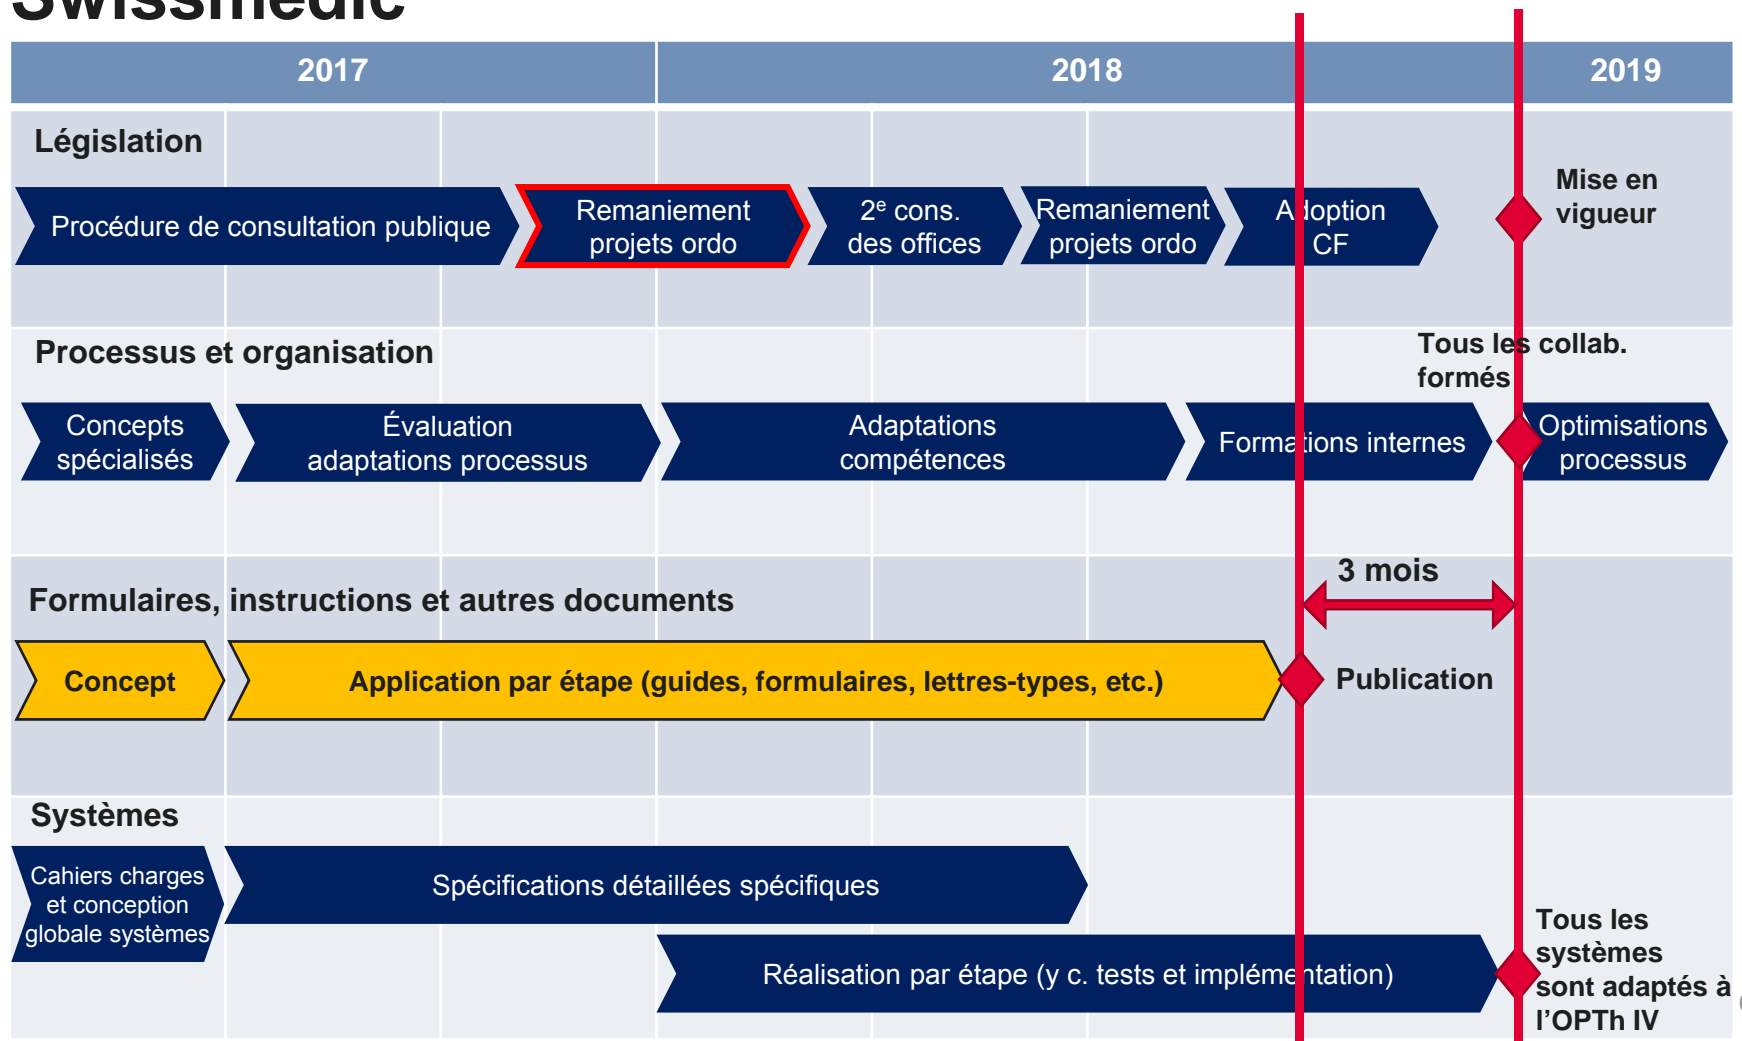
Swissmedic

| 2017 | 2018 | 2019 |
|---|---|---|

Législation

Procédure de consultation publique

Remaniement projets ordo

2$^{e}$ cons. des offices

Remaniement projets ordo

Adoption CF

Mise en vigueur

Processus et organisation

Tous les collab. formés

Concepts spécialisés

Évaluation adaptations processus

Adaptations compétences

Formations internes

Optimisations processus

3 mois

Formulaires, instructions et autres documents

Concept

Application par étape (guides, formulaires, lettres-types, etc.)

Publication

Systèmes

Cahiers charges et conception globale systèmes

Spécifications détaillées spécifiques

Réalisation par étape (y c. tests et implémentation)

Tous les systèmes sont adaptés à l'OPTh IV